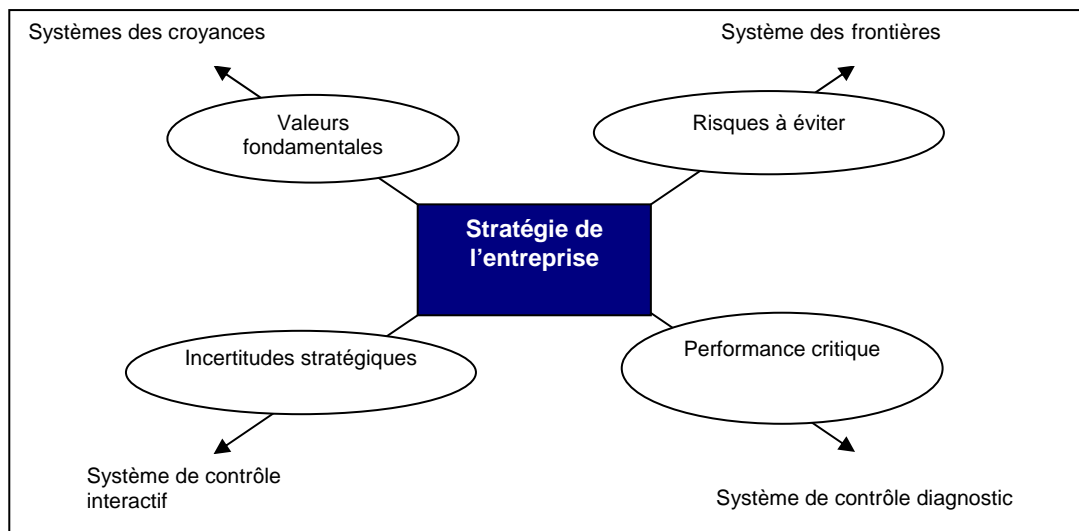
Systèmes des croyances

Système des frontières

Valeurs fondamentales

Risques à éviter

Stratégie de l'entreprise

Incertitudes stratégiques

Performance critique

Système de contrôle interactif

Système de contrôle diagnostic